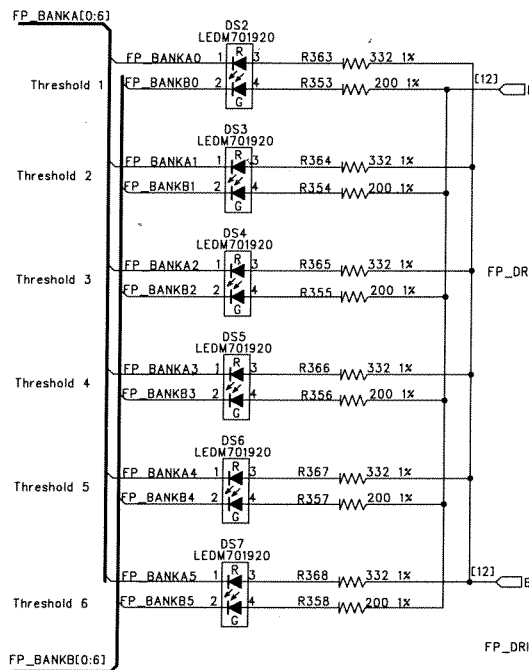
FP_BANKA[0:6]
DS2
LEDM701920
FP_BANKA0 1 R 3 R363 332 1%
Threshold 1
FP_BANKB0 2 G 4 R353 200 1%
[12]
DS3
LEDM701920
FP_BANKA1 1 R 3 R364 332 1%
Threshold 2
FP_BANKB1 2 G 4 R354 200 1%
DS4
LEDM701920
FP_BANKA2 1 R 3 R365 332 1%
Threshold 3
FP_DR
FP_BANKB2 2 G 4 R355 200 1%
DS5
LEDM701920
FP_BANKA3 1 R 3 R366 332 1%
Threshold 4
FP_BANKB3 2 G 4 R356 200 1%
DS6
LEDM701920
FP_BANKA4 1 R 3 R367 332 1%
Threshold 5
FP_BANKB4 2 G 4 R357 200 1%
DS7
LEDM701920
FP_BANKA5 1 R 3 R368 332 1%
[12]
Threshold 6
FP_BANKB5 2 G 4 R358 200 1%
FP_BANKB[0:6]
FP_DRI